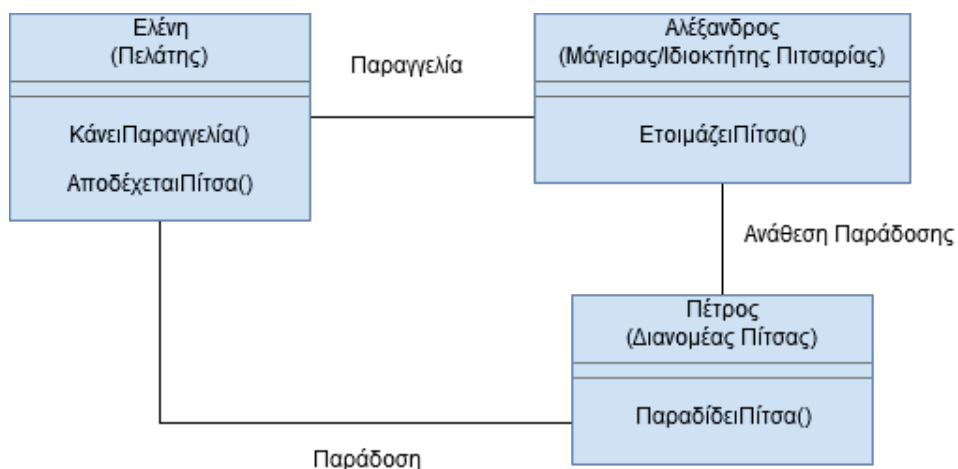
Ελένη
(Πελάτης)

ΚάνειΠαραγγελία()

ΑποδέχεταιΠίτσα()

Παραγγελία

Αλέξανδρος
(Μάγειρας/Ιδιοκτήτης Πιτσαρίας)

ΕτοιμάζειΠίτσα()

Ανάθεση Παράδοσης

Πέτρος
(Διανομέας Πίτσας)

ΠαραδίδειΠίτσα()

Παράδοση